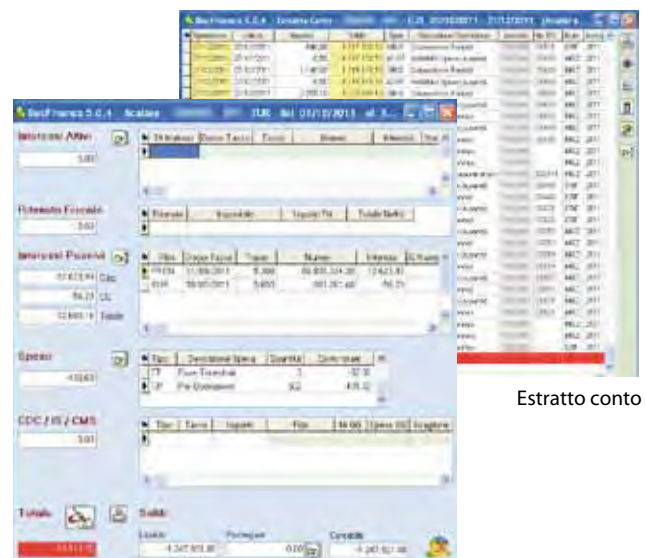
BudFinance 5.0.4 - Estratto Conto

BudFinance 5.0.4 - Scalare EUR dal 01/12/2011 al 3...

Interessi Attivi
0,00

Ritenuta Fiscale
0,00

Interessi Passivi
12.623,81 Cap.
56,21 CL
12.680,11 Totale

Spese
430,63

CDC / IS / CMS
0,00

Totale

Saldo
Liquido -4.347.931,00
Contabile -4.347.921,46

Estratto conto